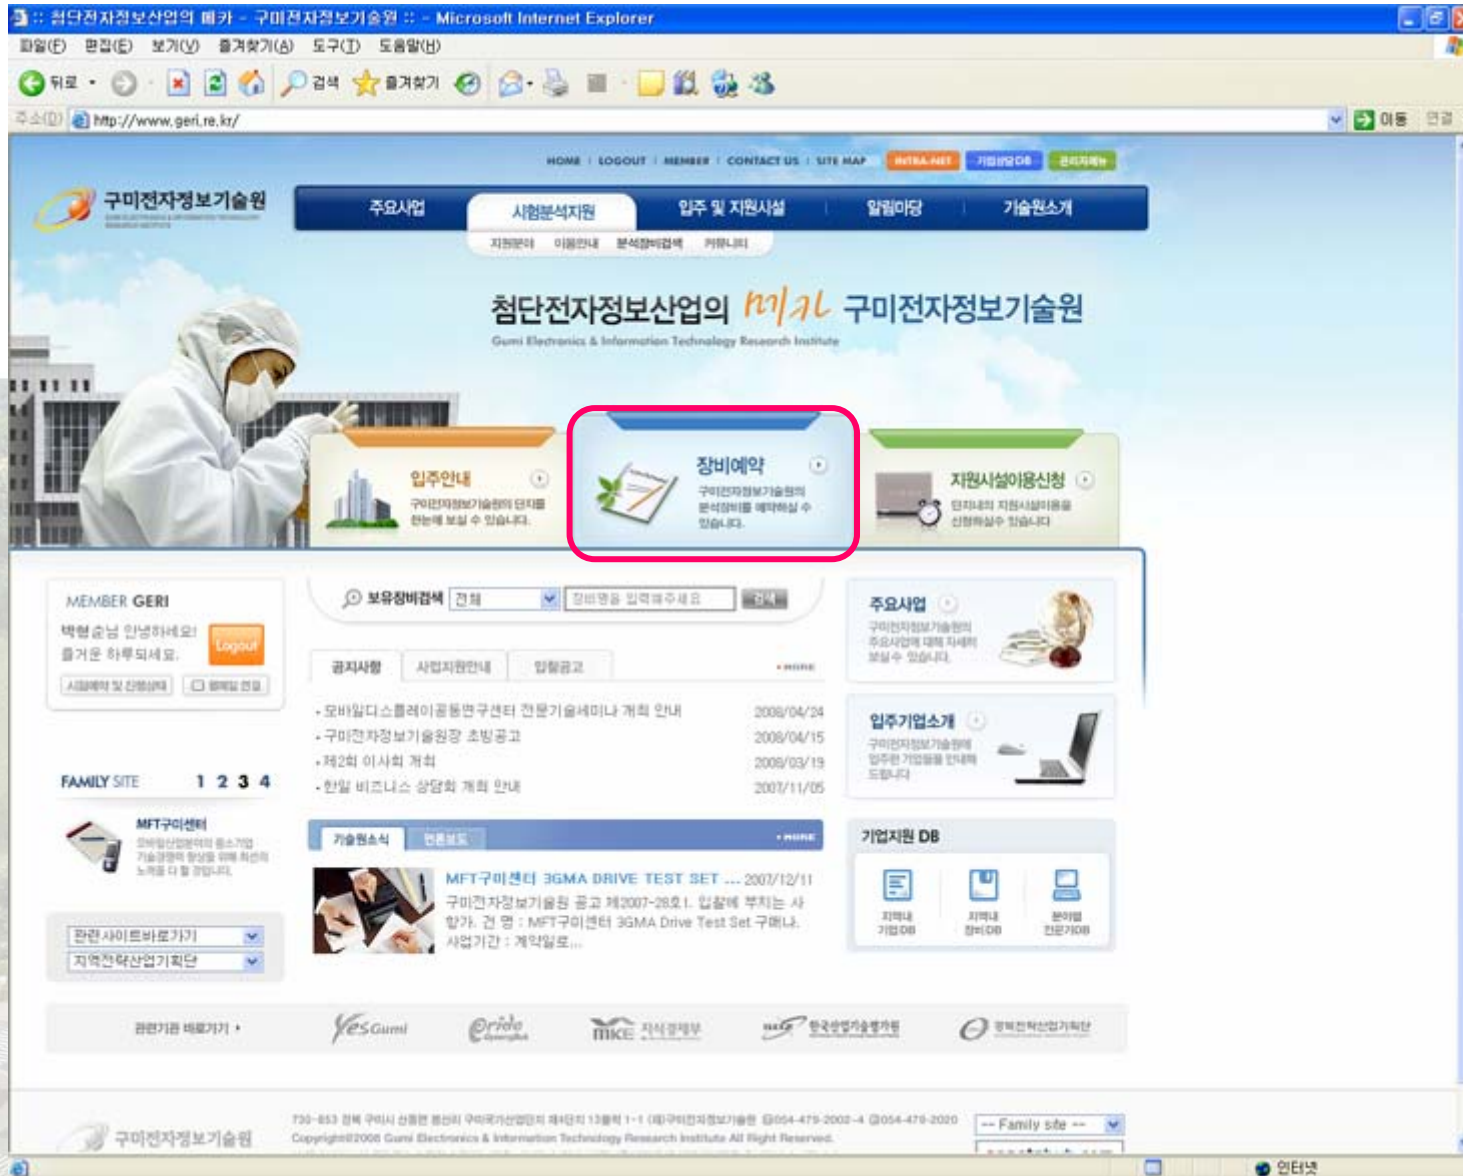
:: 첨단전자정보산업의 메카 - 구미전자정보기술원 :: - Microsoft Internet Explorer

파일(F) 편집(E) 보기(V) 즐겨찾기(A) 도구(T) 도움말(H)

뒤로 검색 즐겨찾기

주소(D) http://www.geri.re.kr/ 이동 연결

HOME | LOGOUT | MEMBER | CONTACT US | SITE MAP INTRA-NET 기업정보DB 원격지원

구미전자정보기술원

주요사업 시험분석지원 입주 및 지원시설 알림마당 기술원소개

지원분야 이용안내 분석장비검색 커뮤니티

첨단전자정보산업의 메카 구미전자정보기술원

Gumi Electronics & Information Technology Research Institute

입주안내
구미전자정보기술원의 단지를 한눈에 보실 수 있습니다.

장비예약
구미전자정보기술원의 분석장비를 예약하실 수 있습니다.

지원시설이용신청
단지내의 지원시설이용을 신청하실수 있습니다

MEMBER GERI
박현순님 안녕하세요! 즐거운 하루되세요.
Logout
시험예약 및 진행상태 웹메일 연결

보유장비검색 전체 장비명을 입력해주세요 검색

공지사항 사업지원안내 입찰공고 MORE

- 모바일디스플레이공동연구센터 전문기술세미나 개최 안내 2008/04/24
- 구미전자정보기술원장 초빙공고 2008/04/15
- 제2회 이사회 개최 2008/03/19
- 한일 비즈니스 상담회 개최 안내 2007/11/05

주요사업
구미전자정보기술원의 주요사업에 대해 자세히 보실수 있습니다.

입주기업소개
구미전자정보기술원에 입주된 기업을 안내 드립니다

FAMILY SITE 1 2 3 4

MFT구미센터
모바일산업분야의 중소기업 기술경쟁력 향상을 위해 최선의 노력을 다 할 것입니다.

기술원소식 언론보도 MORE

MFT구미센터 3GMA DRIVE TEST SET ... 2007/12/11
구미전자정보기술원 공고 제2007-28호 l. 입찰에 부치는 사항가. 건 명 : MFT구미센터 3GMA Drive Test Set 구매나. 사업기간 : 계약일로...

기업지원 DB
지역내 기업DB 지역내 장비DB 분야별 전문가DB

관련사이트바로가기
지역전략산업기획단

관련기관 바로가기 ▸ YesGumi pride MKE 지식경제부 한국산업기술평가원 경북전략산업기획단

730-853 경북 구미시 산동면 봉산리 구미국가산업단지 제4단지 13블럭 1-1 (재)구미전자정보기술원 054-479-2002~4 054-479-2020
Copyright©2008 Gumi Electronics & Information Technology Research Institute All Right Reserved.

구미전자정보기술원

-- Family site --

인터넷